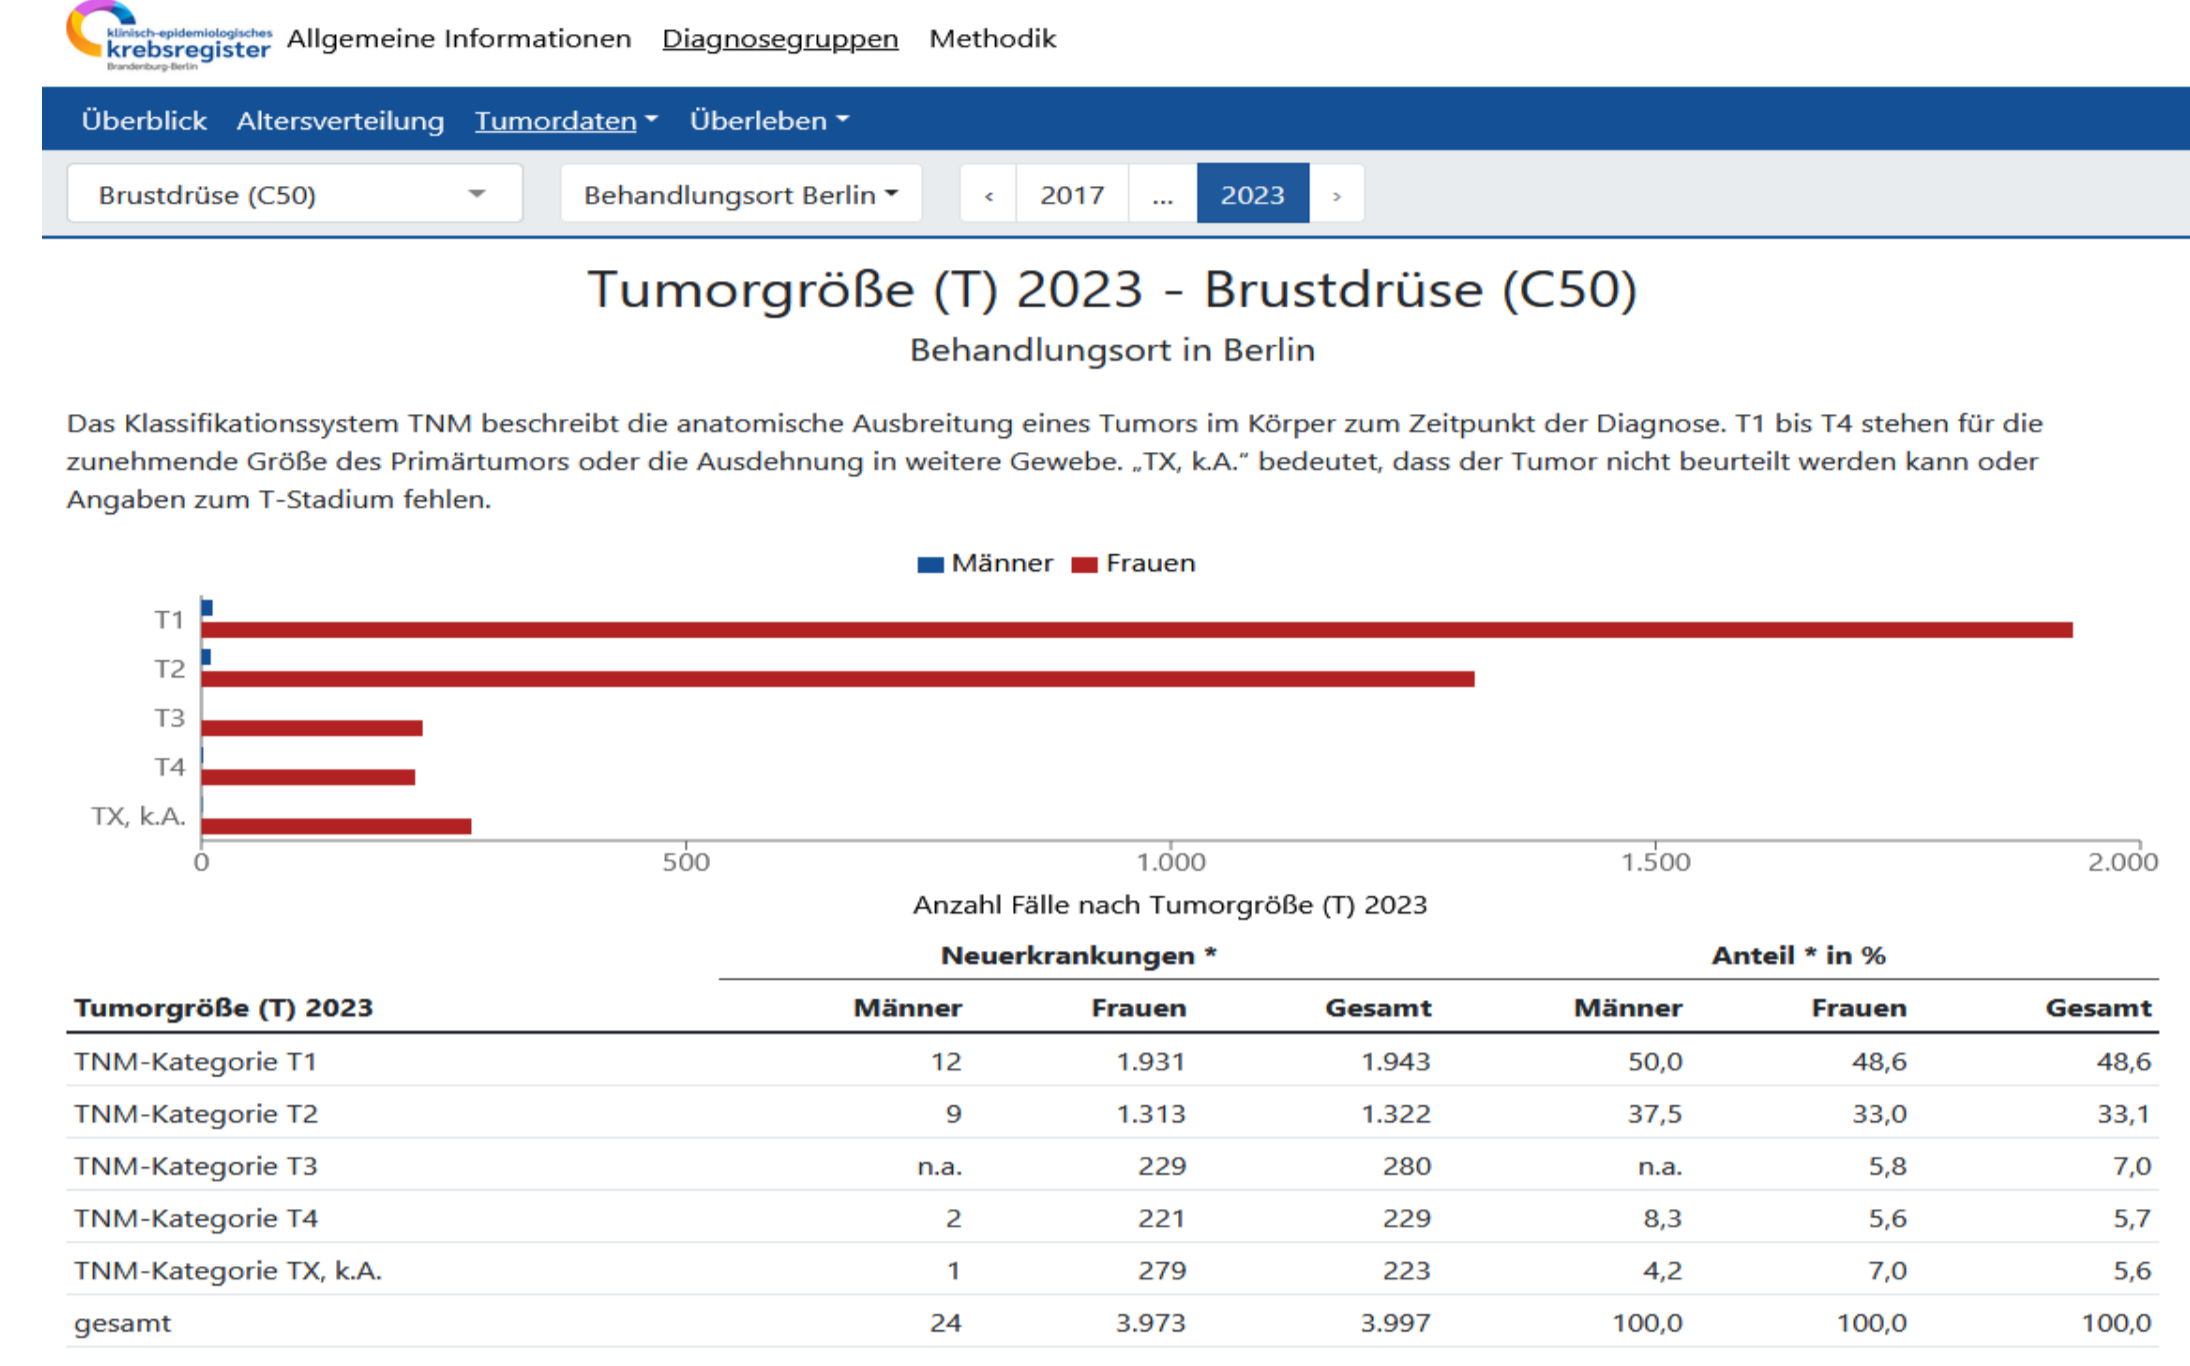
klinisch-epidemiologisches krebsregister Brandenburg-Berlin

Allgemeine Informationen Diagnosegruppen Methodik

Überblick Altersverteilung Tumordaten Überleben

Brustdrüse (C50)

Behandlungsort Berlin

‹ 2017 ... 2023 ›

Tumorgröße (T) 2023 - Brustdrüse (C50)

Behandlungsort in Berlin

Das Klassifikationssystem TNM beschreibt die anatomische Ausbreitung eines Tumors im Körper zum Zeitpunkt der Diagnose. T1 bis T4 stehen für die zunehmende Größe des Primärtumors oder die Ausdehnung in weitere Gewebe. „TX, k.A." bedeutet, dass der Tumor nicht beurteilt werden kann oder Angaben zum T-Stadium fehlen.

Männer Frauen

T1
T2
T3
T4
TX, k.A.

0 500 1.000 1.500 2.000

Anzahl Fälle nach Tumorgröße (T) 2023

| | Neuerkrankungen * | | | Anteil * in % | | |
|---|---|---|---|---|---|---|
| Tumorgröße (T) 2023 | Männer | Frauen | Gesamt | Männer | Frauen | Gesamt |
| TNM-Kategorie T1 | 12 | 1.931 | 1.943 | 50,0 | 48,6 | 48,6 |
| TNM-Kategorie T2 | 9 | 1.313 | 1.322 | 37,5 | 33,0 | 33,1 |
| TNM-Kategorie T3 | n.a. | 229 | 280 | n.a. | 5,8 | 7,0 |
| TNM-Kategorie T4 | 2 | 221 | 229 | 8,3 | 5,6 | 5,7 |
| TNM-Kategorie TX, k.A. | 1 | 279 | 223 | 4,2 | 7,0 | 5,6 |
| gesamt | 24 | 3.973 | 3.997 | 100,0 | 100,0 | 100,0 |